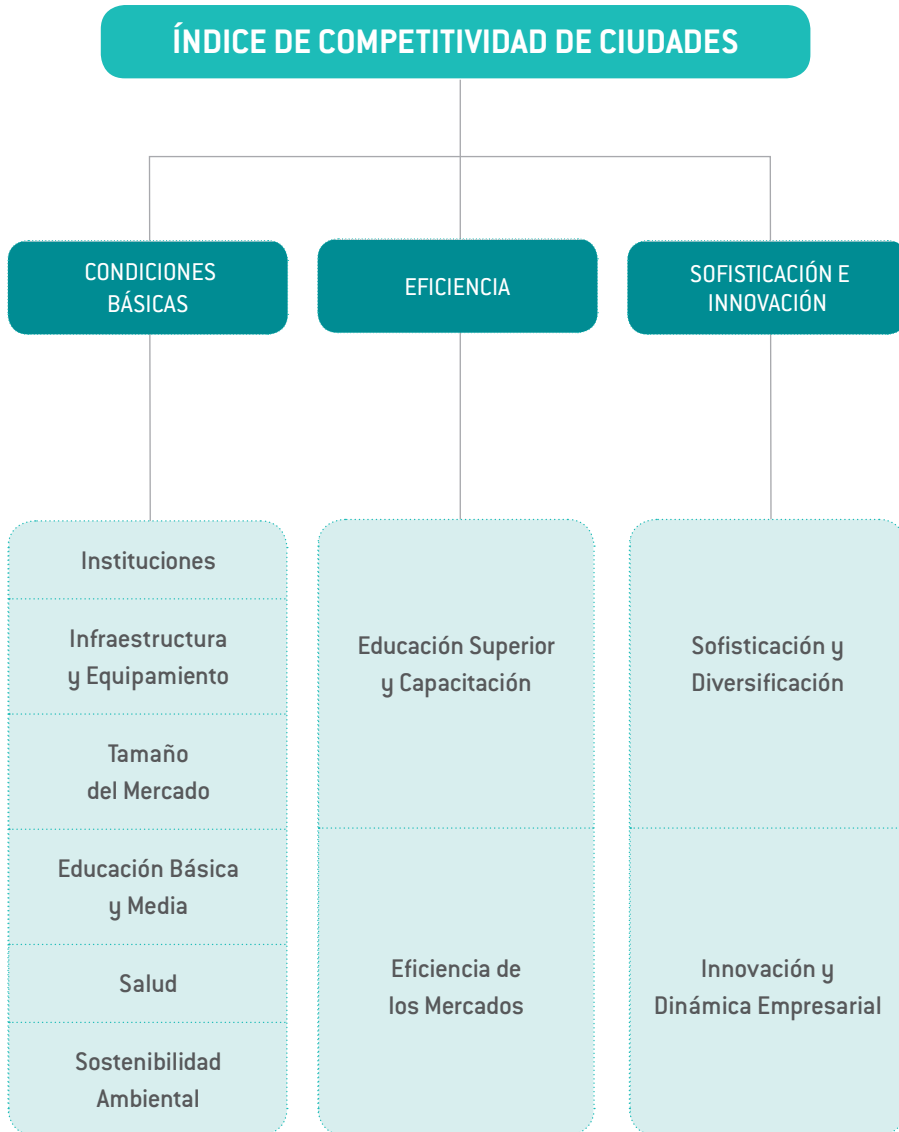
ÍNDICE DE COMPETITIVIDAD DE CIUDADES

CONDICIONES BÁSICAS

Instituciones

Infraestructura y Equipamiento

Tamaño del Mercado

Educación Básica y Media

Salud

Sostenibilidad Ambiental

EFICIENCIA

Educación Superior y Capacitación

Eficiencia de los Mercados

SOFISTICACIÓN E INNOVACIÓN

Sofisticación y Diversificación

Innovación y Dinámica Empresarial